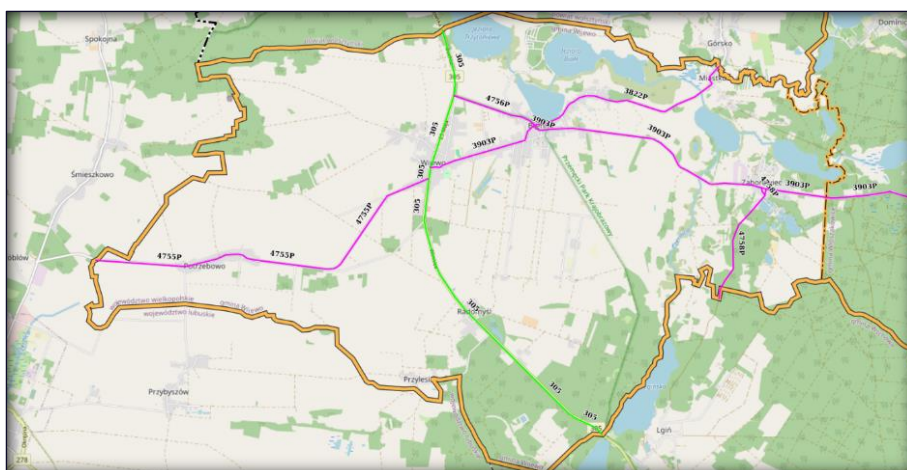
Spokojna
Górsko
Domin
305
305
4756P
3822P
Mi
3903P
3903P
305
3903P
Śmieszkowo
305
Zabo
3903P
3903P
4755P
305
4758P
4755P
4755P
Dużzebowo
województwo wielkopolskie
województwo lubuskie
305
Radomyśl
Przybyszów
Przyleś
305
305
Lgiń
278